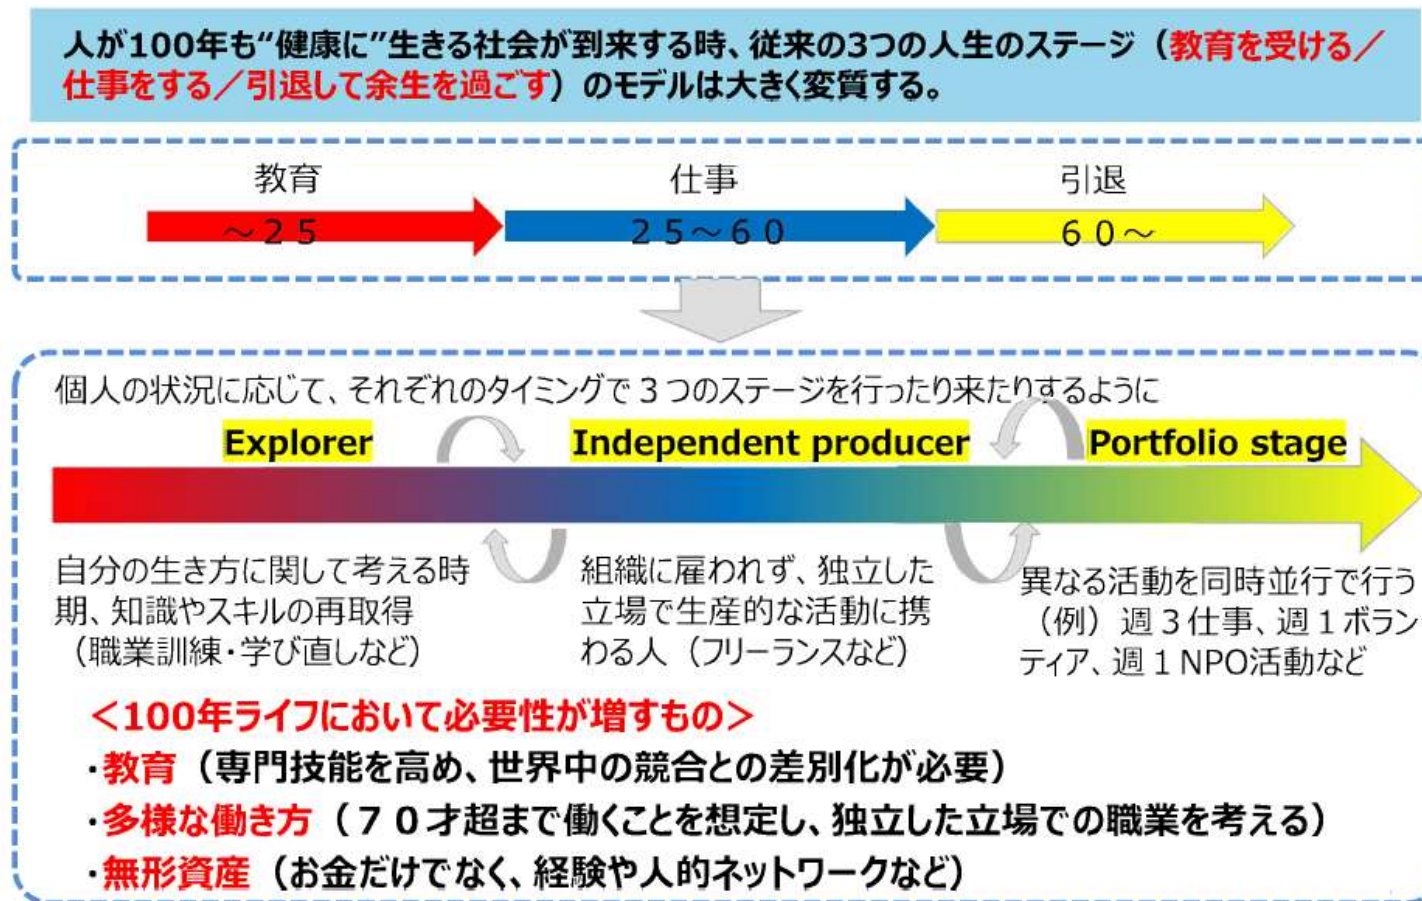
人が100年も"健康に"生きる社会が到来する時、従来の3つの人生のステージ（教育を受ける／仕事をする／引退して余生を過ごす）のモデルは大きく変質する。

教育
～２５

仕事
２５～６０

引退
６０～

個人の状況に応じて、それぞれのタイミングで３つのステージを行ったり来たりするように

Explorer

Independent producer

Portfolio stage

自分の生き方に関して考える時期、知識やスキルの再取得（職業訓練・学び直しなど）

組織に雇われず、独立した立場で生産的な活動に携わる人（フリーランスなど）

異なる活動を同時並行で行う（例）週３仕事、週１ボランティア、週１NPO活動など

＜100年ライフにおいて必要性が増すもの＞
・教育（専門技能を高め、世界中の競合との差別化が必要）
・多様な働き方（７０才超まで働くことを想定し、独立した立場での職業を考える）
・無形資産（お金だけでなく、経験や人的ネットワークなど）